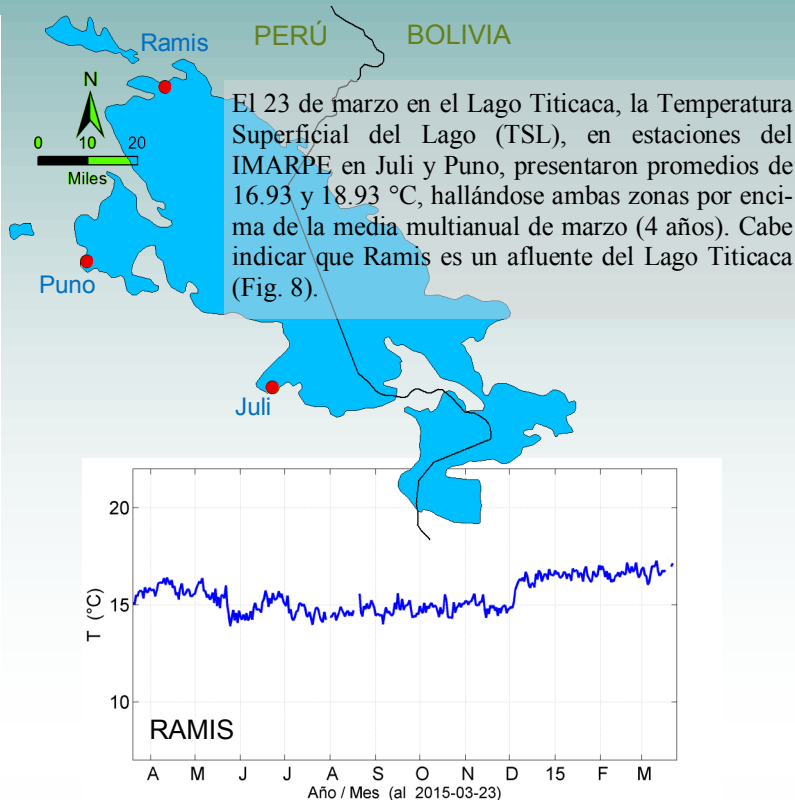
Ramis

PERÚ

BOLIVIA

N

0 10 20

Miles

Puno

Juli

El 23 de marzo en el Lago Titicaca, la Temperatura Superficial del Lago (TSL), en estaciones del IMARPE en Juli y Puno, presentaron promedios de 16.93 y 18.93 °C, hallándose ambas zonas por encima de la media multianual de marzo (4 años). Cabe indicar que Ramis es un afluente del Lago Titicaca (Fig. 8).

20

15

10

T (°C)

RAMIS

A M J J A S O N D 15 F M

Año / Mes (al 2015-03-23)